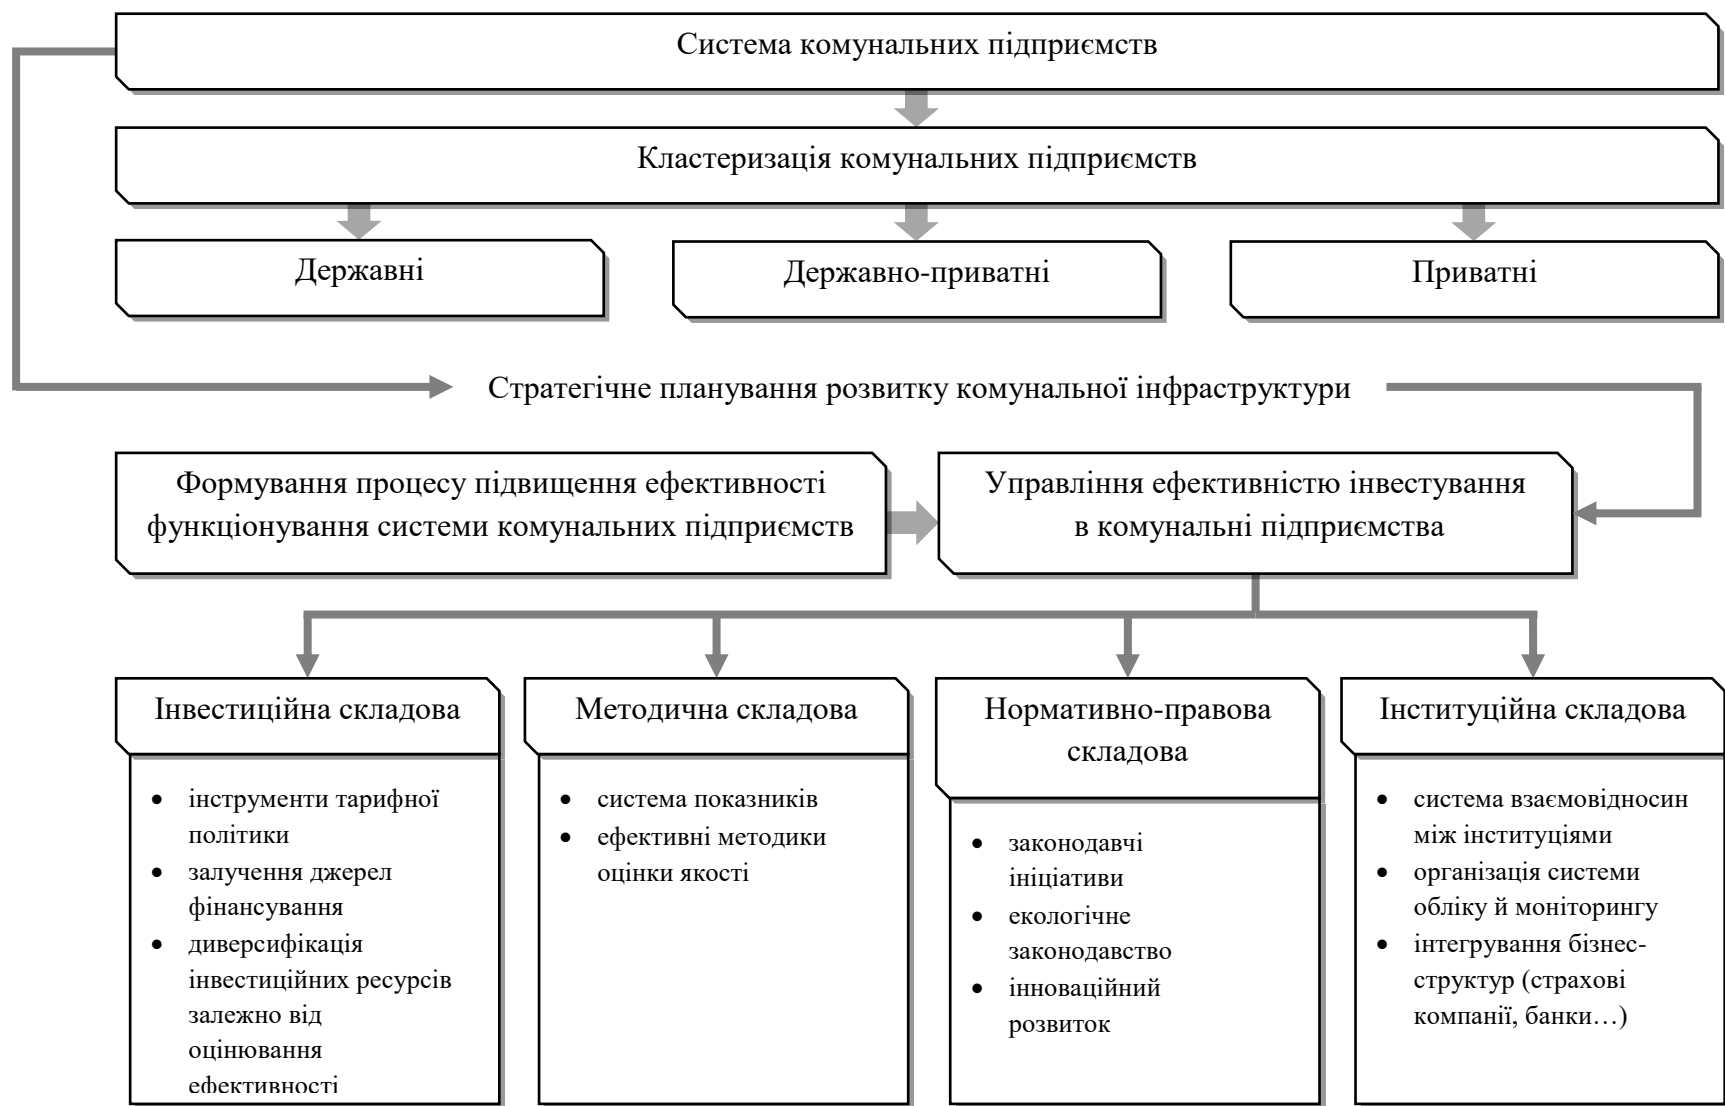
Система комунальних підприємств

Кластеризація комунальних підприємств

Державні

Державно-приватні

Приватні

Стратегічне планування розвитку комунальної інфраструктури

Формування процесу підвищення ефективності функціонування системи комунальних підприємств

Управління ефективністю інвестування в комунальні підприємства

Інвестиційна складова
- інструменти тарифної політики
- залучення джерел фінансування
- диверсифікація інвестиційних ресурсів залежно від оцінювання ефективності

Методична складова
- система показників
- ефективні методики оцінки якості

Нормативно-правова складова
- законодавчі ініціативи
- екологічне законодавство
- інноваційний розвиток

Інституційна складова
- система взаємовідносин між інституціями
- організація системи обліку й моніторингу
- інтегрування бізнес-структур (страхові компанії, банки…)